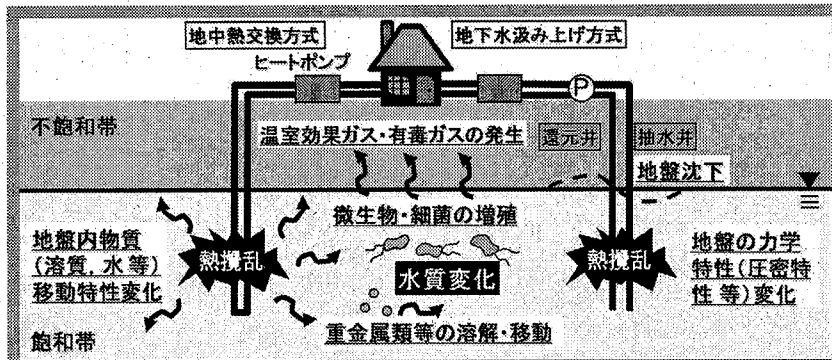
地中熱交換方式

地下水汲み上げ方式

ヒートポンプ

P

不飽和帯

温室効果ガス・有毒ガスの発生

還元井

揚水井

地盤沈下

微生物・細菌の増殖

地盤内物質（溶質，水 等）移動特性変化

熱攪乱

水質変化

熱攪乱

地盤の力学特性（圧密特性 等）変化

飽和帯

重金属類等の溶解・移動